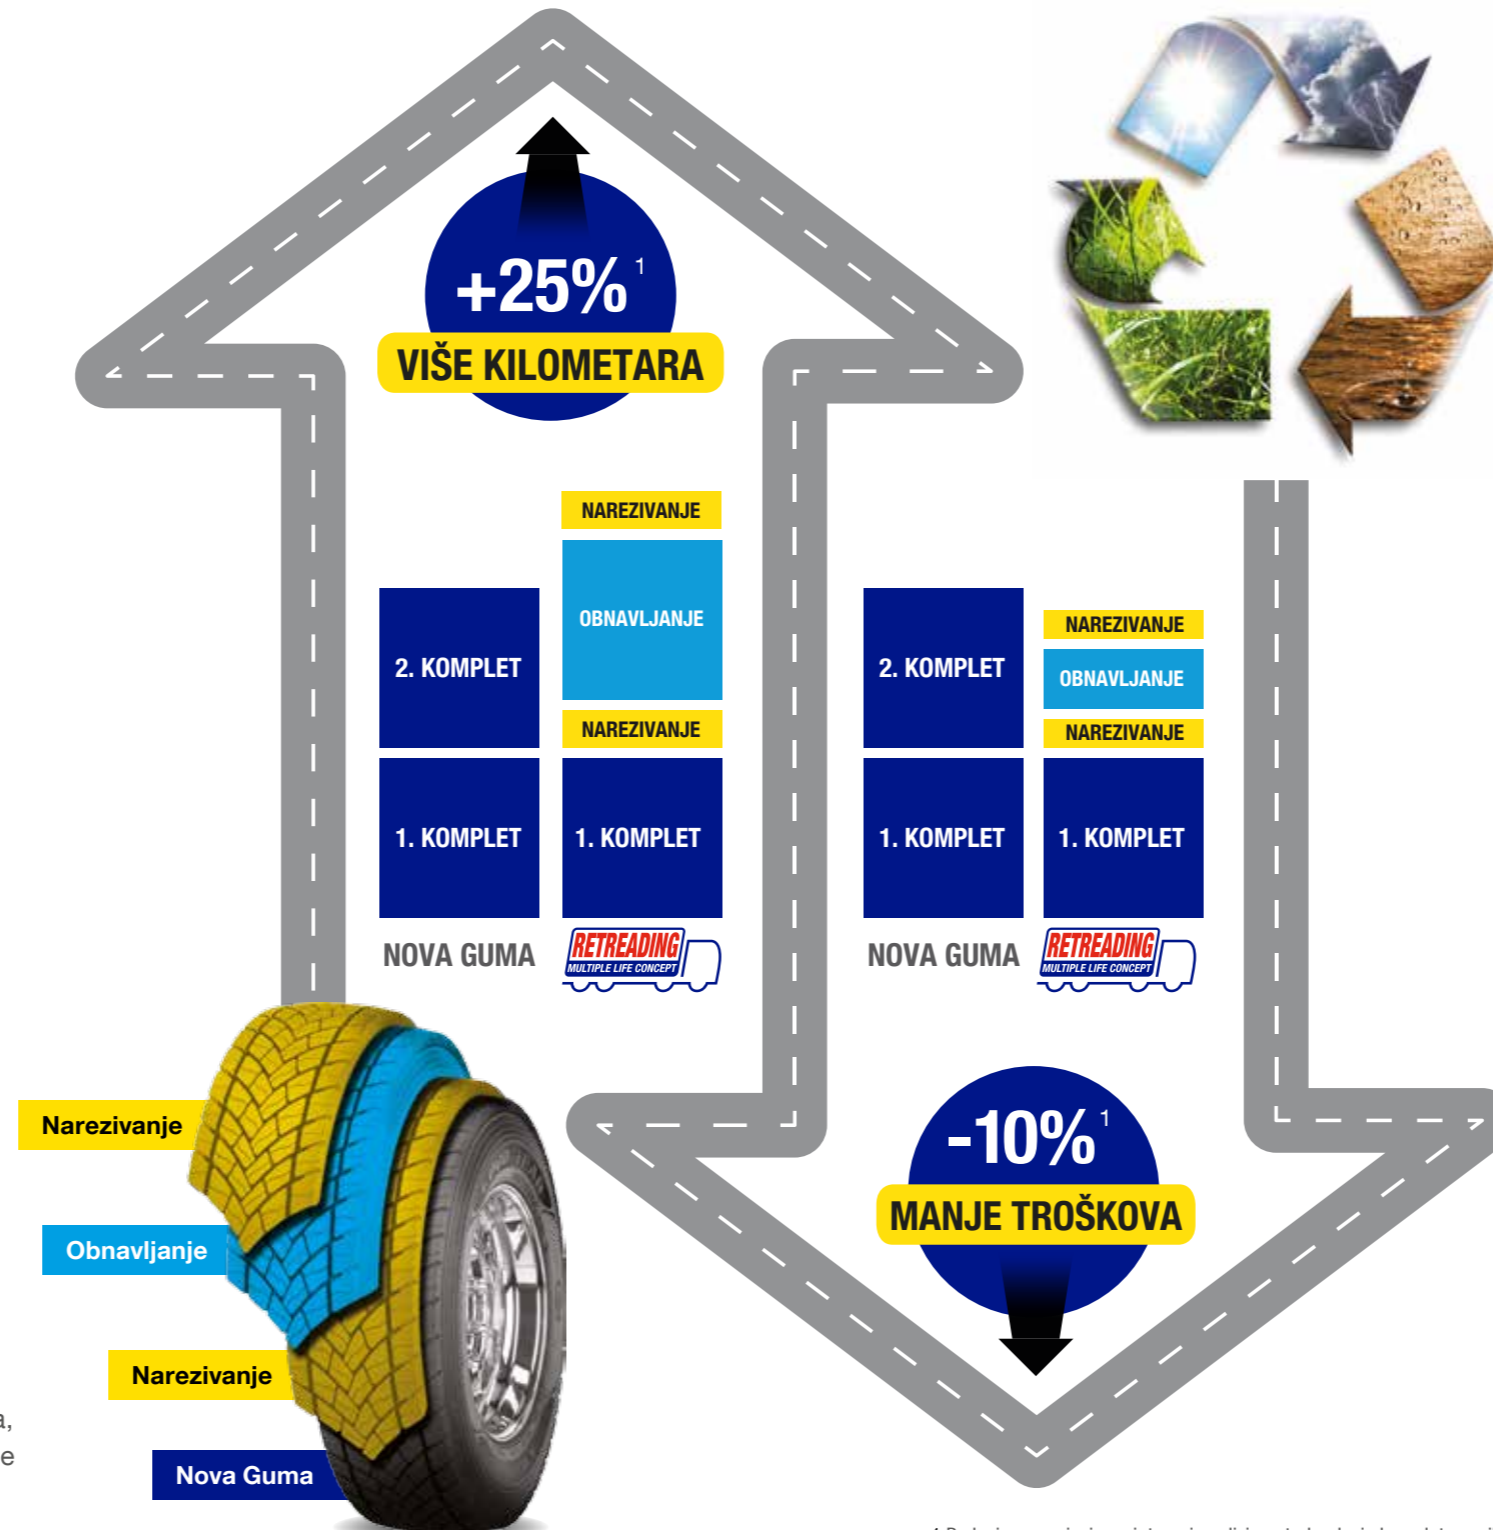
+25% $^1$
VIŠE KILOMETARA

NAREZIVANJE
OBNAVLJANJE
NAREZIVANJE

2. KOMPLET
1. KOMPLET
1. KOMPLET
NOVA GUMA
RETREADING
MULTIPLE LIFE CONCEPT

2. KOMPLET
NAREZIVANJE
OBNAVLJANJE
NAREZIVANJE
1. KOMPLET
1. KOMPLET
NOVA GUMA
RETREADING
MULTIPLE LIFE CONCEPT

-10% $^1$
MANJE TROŠKOVA

Narezivanje
Obnavljanje
Narezivanje
Nova Guma

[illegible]